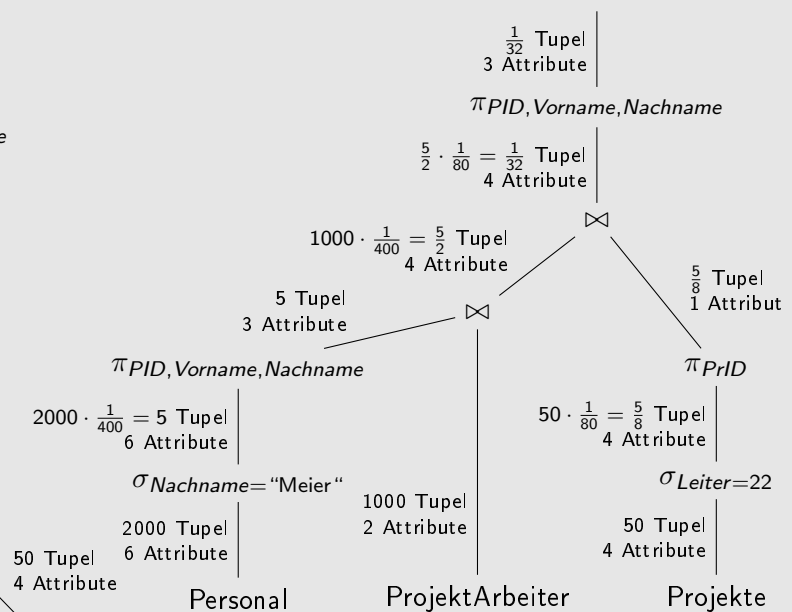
$\frac{1}{32}$ Tupel
3 Attribute

$\pi_{PID, Vorname, Nachname}$

$\frac{5}{2} \cdot \frac{1}{80} = \frac{1}{32}$ Tupel
4 Attribute

$\bowtie$

$1000 \cdot \frac{1}{400} = \frac{5}{2}$ Tupel
4 Attribute

$\frac{5}{8}$ Tupel
1 Attribut

5 Tupel
3 Attribute

$\bowtie$

$\pi_{PID, Vorname, Nachname}$

$\pi_{PrID}$

$2000 \cdot \frac{1}{400} = 5$ Tupel
6 Attribute

$50 \cdot \frac{1}{80} = \frac{5}{8}$ Tupel
4 Attribute

$\sigma_{Nachname = \text{“Meier“}}$

$\sigma_{Leiter=22}$

1000 Tupel
2 Attribute

2000 Tupel
6 Attribute

50 Tupel
4 Attribute

50 Tupel
4 Attribute

Personal

ProjektArbeiter

Projekte

e